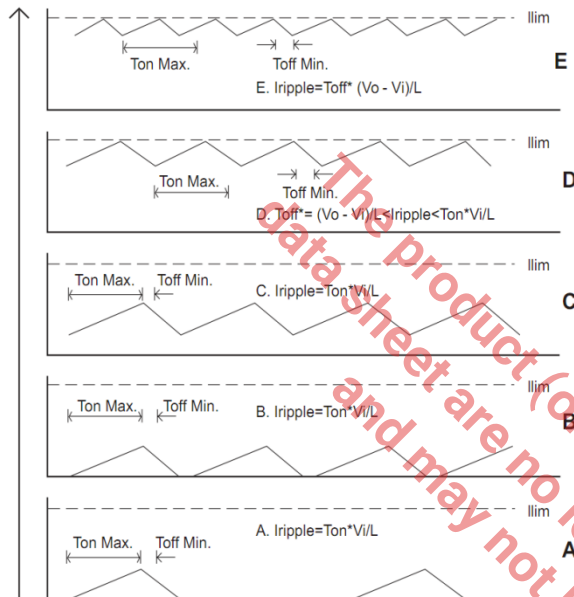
Ilim

Ton Max.

Toff Min.

E

E. Iripple=Toff* (Vo - Vi)/L

Ilim

Ton Max.

Toff Min.

D

D. Toff*= (Vo - Vi)/L<Iripple<Ton*Vi/L

Ilim

Ton Max.

Toff Min.

C

C. Iripple=Ton*Vi/L

Ilim

Ton Max.

Toff Min.

B

B. Iripple=Ton*Vi/L

Ilim

Ton Max.

Toff Min.

A

A. Iripple=Ton*Vi/L

The product (

data sheet are no

and may not